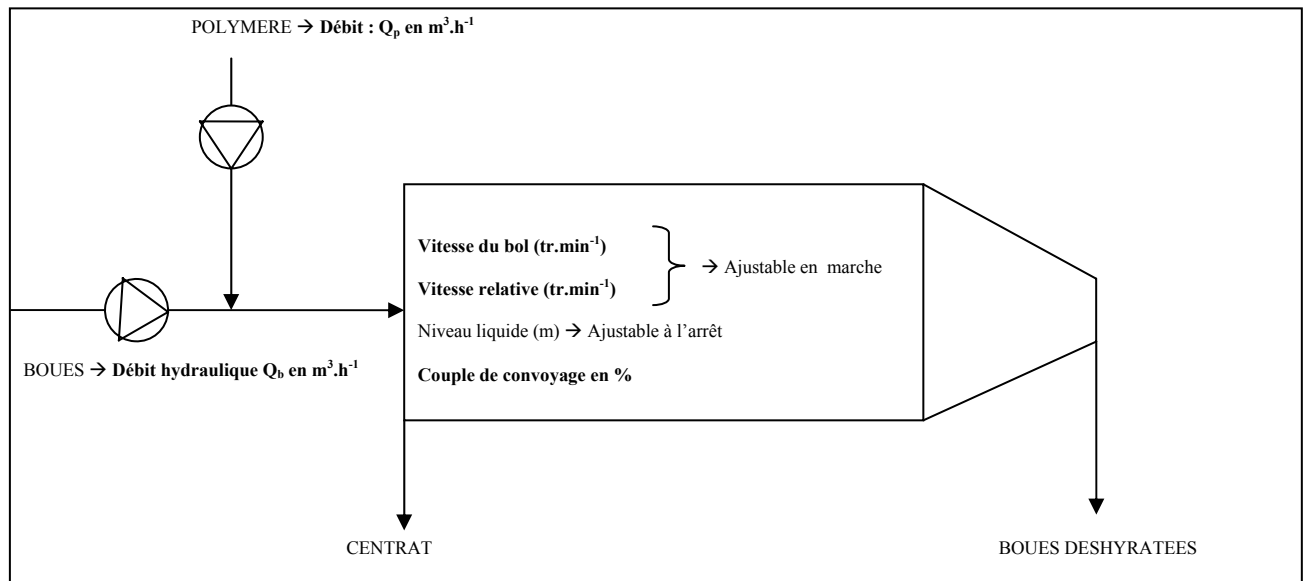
POLYMERE → **Débit : $Q_p$ en $m^3.h^{-1}$**

**Vitesse du bol ($tr.min^{-1}$)**

**Vitesse relative ($tr.min^{-1}$)**

→ Ajustable en marche

Niveau liquide (m) → Ajustable à l'arrêt

**Couple de convoyage en %**

BOUES → **Débit hydraulique $Q_b$ en $m^3.h^{-1}$**

CENTRAT

BOUES DESHYRATEES